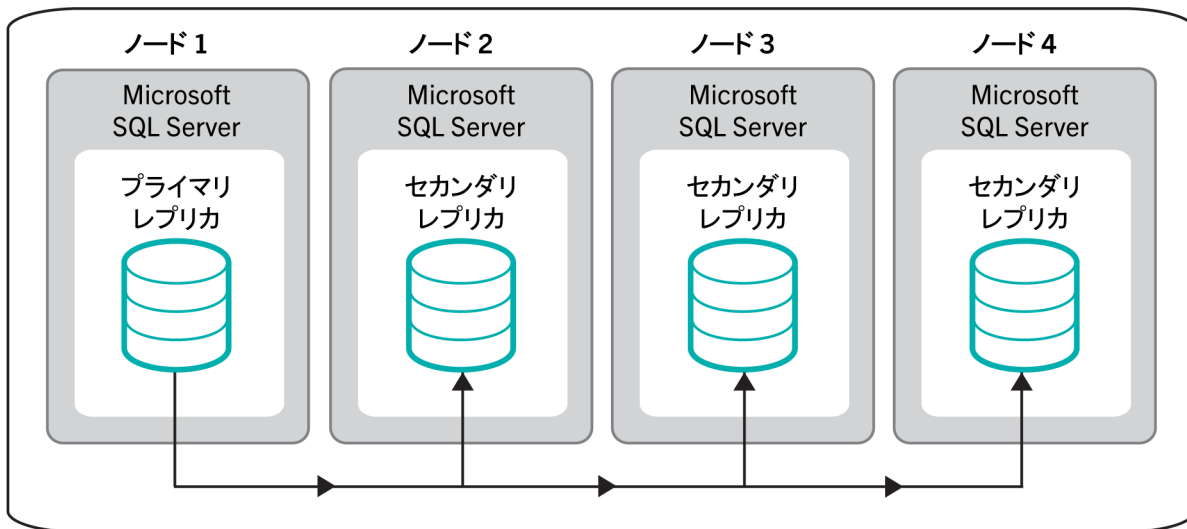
ノード 1

Microsoft SQL Server

プライマリ レプリカ

ノード 2

Microsoft SQL Server

セカンダリ レプリカ

ノード 3

Microsoft SQL Server

セカンダリ レプリカ

ノード 4

Microsoft SQL Server

セカンダリ レプリカ